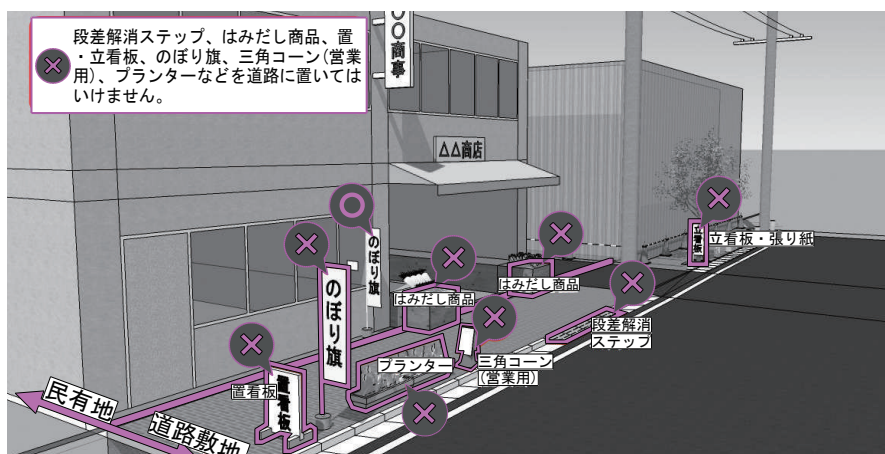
段差解消ステップ、はみだし商品、置・立看板、のぼり旗、三角コーン(営業用)、プランターなどを道路に置いてはいけません。

○○商事

△△商店

のぼり旗

のぼり旗

はみだし商品

はみだし商品

立看板・張り紙

段差解消ステップ

三角コーン(営業用)

プランター

置看板

置看板

民有地

道路敷地